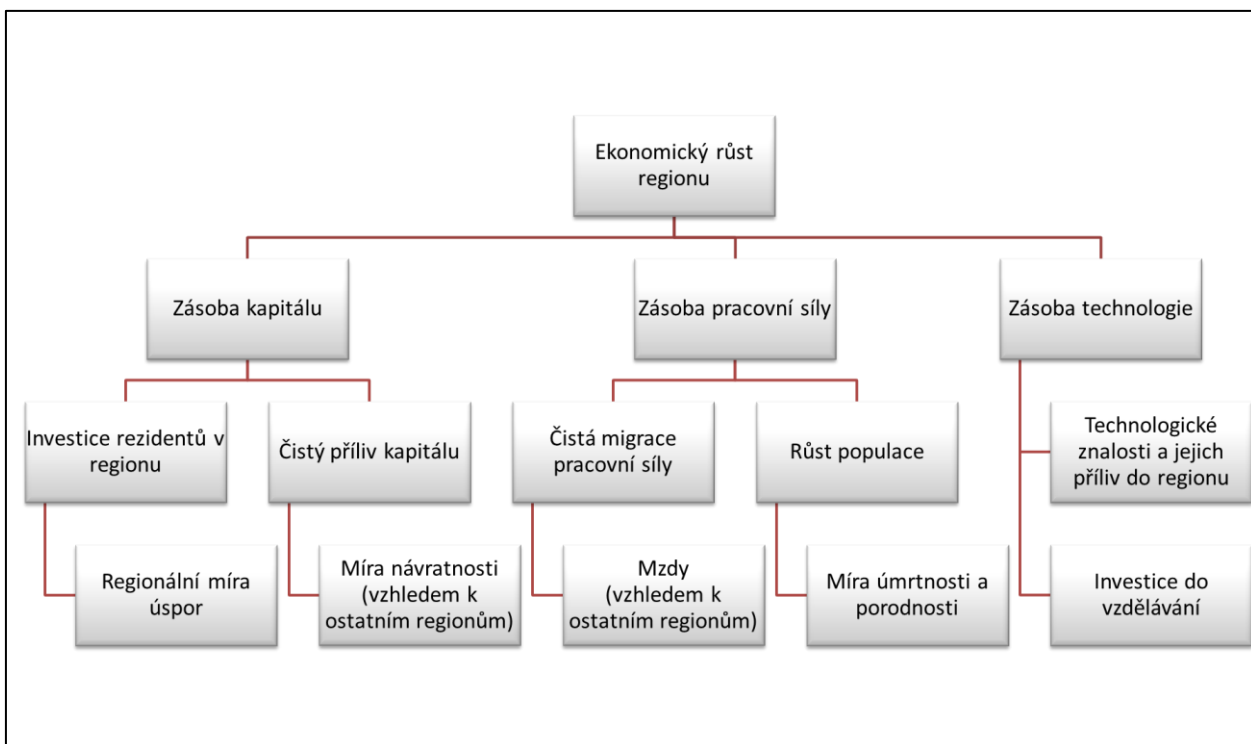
Ekonomický růst regionu

Zásoba kapitálu

Zásoba pracovní síly

Zásoba technologie

Investice rezidentů v regionu

Čistý příliv kapitálu

Čistá migrace pracovní síly

Růst populace

Technologické znalosti a jejich příliv do regionu

Regionální míra úspor

Míra návratnosti (vzhledem k ostatním regionům)

Mzdy (vzhledem k ostatním regionům)

Míra úmrtnosti a porodnosti

Investice do vzdělávání